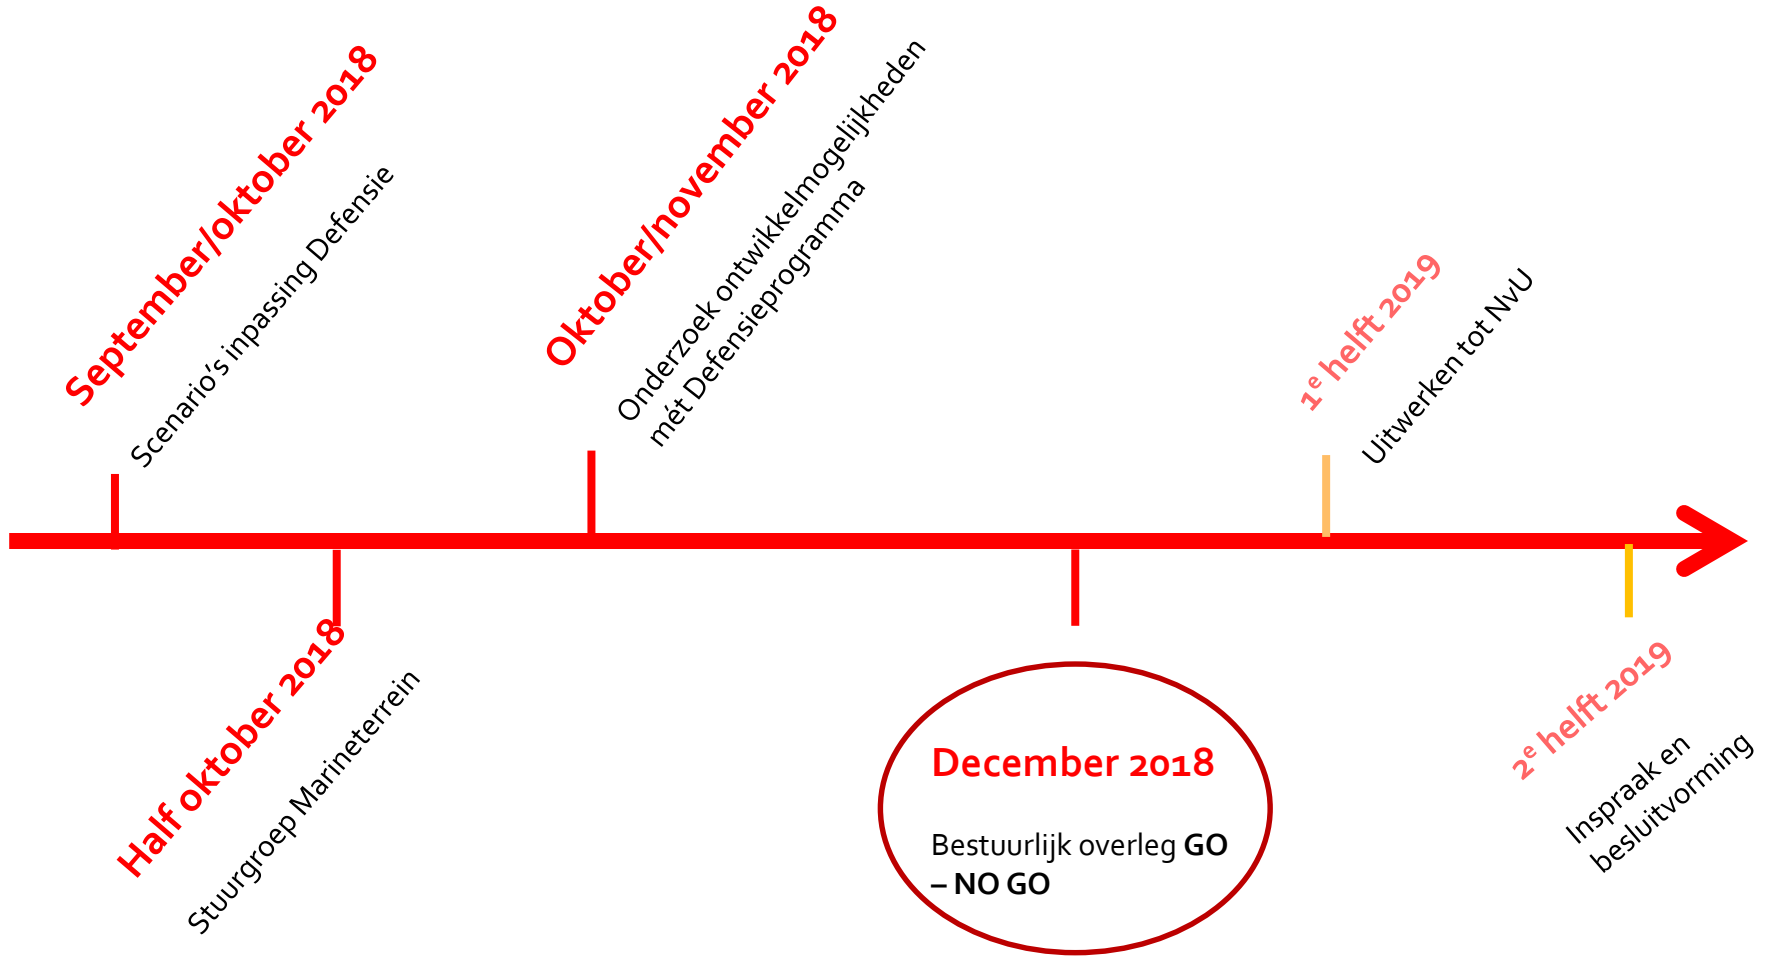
September/oktober 2018
Scenario's inpassing Defensie

Half oktober 2018
Stuurgroep Marineterrein

Oktober/november 2018
Onderzoek ontwikkelmogelijkheden mét Defensieprogramma

December 2018
Bestuurlijk overleg **GO – NO GO**

1$^e$ helft 2019
Uitwerken tot NvU

2$^e$ helft 2019
Inspraak en besluitvorming